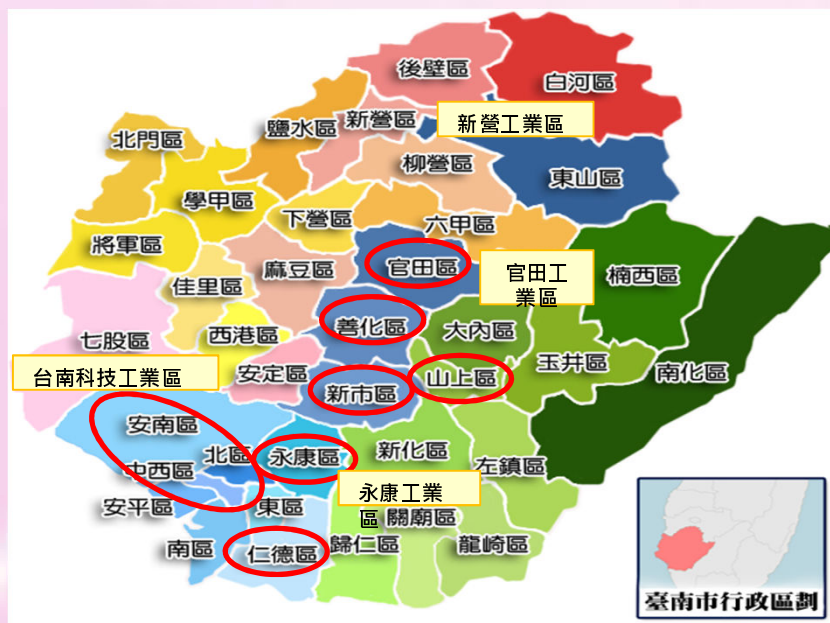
後壁區
白河區
新營區
新營工業區
鹽水區
北門區
柳營區
東山區
學甲區
下營區
六甲區
將軍區
官田區
官田工業區
楠西區
佳里區
麻豆區
七股區
西港區
善化區
大內區
台南科技工業區
安定區
山上區
玉井區
南化區
新市區
安南區
北區
永康區
新化區
中西區
左鎮區
永康工業區
安平區
東區
關廟區
南區
仁德區
歸仁區
龍崎區
臺南市行政區劃